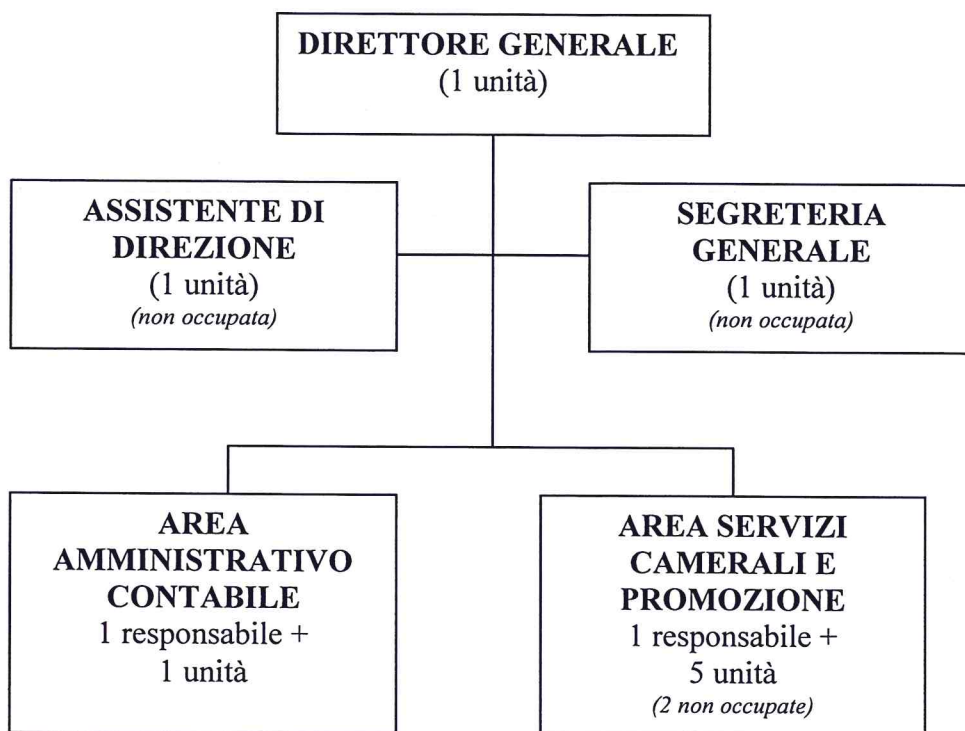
DIRETTORE GENERALE
(1 unità)

ASSISTENTE DI DIREZIONE
(1 unità)
(non occupata)

SEGRETERIA GENERALE
(1 unità)
(non occupata)

AREA AMMINISTRATIVO CONTABILE
1 responsabile + 1 unità

AREA SERVIZI CAMERALI E PROMOZIONE
1 responsabile + 5 unità
(2 non occupate)